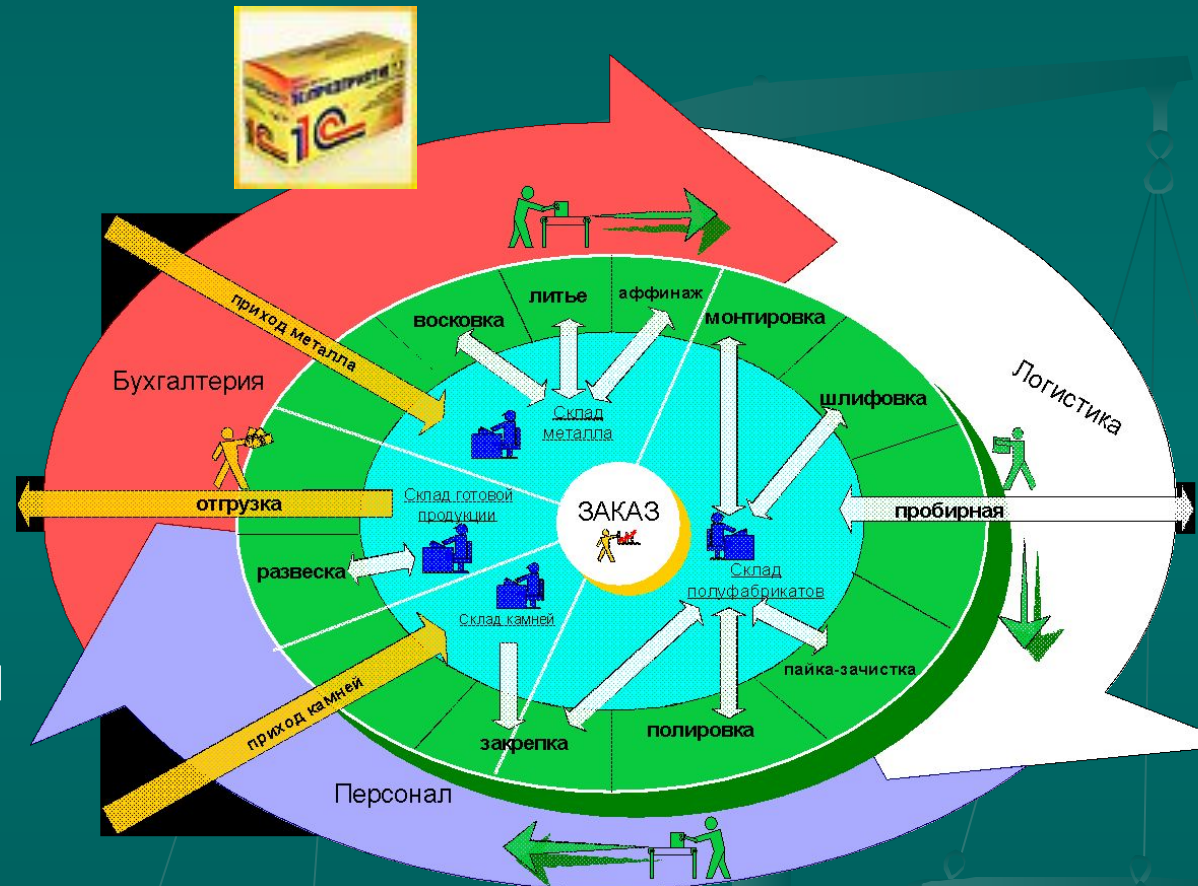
1С ПРЕДПРИЯТИЕ

приход металла

Бухгалтерия

восковка

литье

аффинаж

монтировка

шлифовка

Логистика

Склад металла

ЗАКАЗ

Склад готовой продукции

отгрузка

пробирная

развеска

Склад камней

Склад полуфабрикатов

пайка-зачистка

приход камней

закрепка

полировка

Персонал